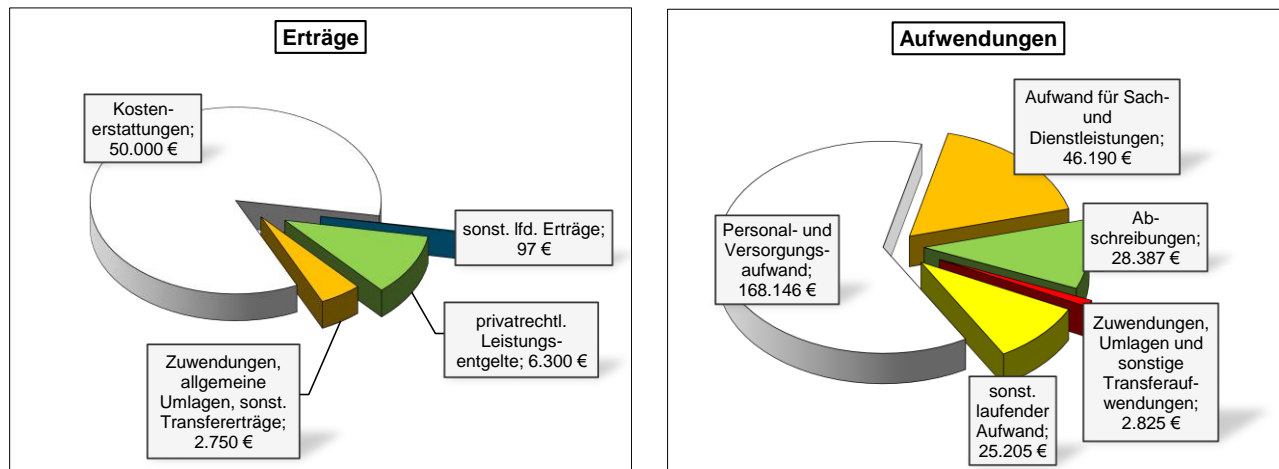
Erträge

Kostenerstattungen; 50.000 €

sonst. lfd. Erträge; 97 €

privatrechtl. Leistungsentgelte; 6.300 €

Zuwendungen, allgemeine Umlagen, sonst. Transfererträge; 2.750 €

Aufwendungen

Aufwand für Sach- und Dienstleistungen; 46.190 €

Personal- und Versorgungsaufwand; 168.146 €

Abschreibungen; 28.387 €

Zuwendungen, Umlagen und sonstige Transferaufwendungen; 2.825 €

sonst. laufender Aufwand; 25.205 €